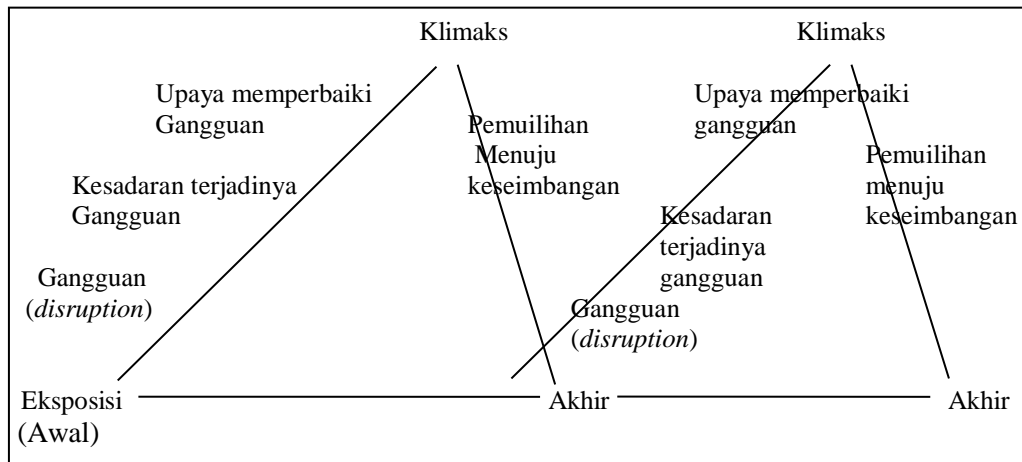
Klimaks

Klimaks

Upaya memperbaiki Gangguan

Pemuilihan Menuju keseimbangan

Upaya memperbaiki gangguan

Pemuilihan menuju keseimbangan

Kesadaran terjadinya Gangguan

Kesadaran terjadinya gangguan

Gangguan (*disruption*)

Gangguan (*disruption*)

Eksposisi (Awal)

Akhir

Akhir